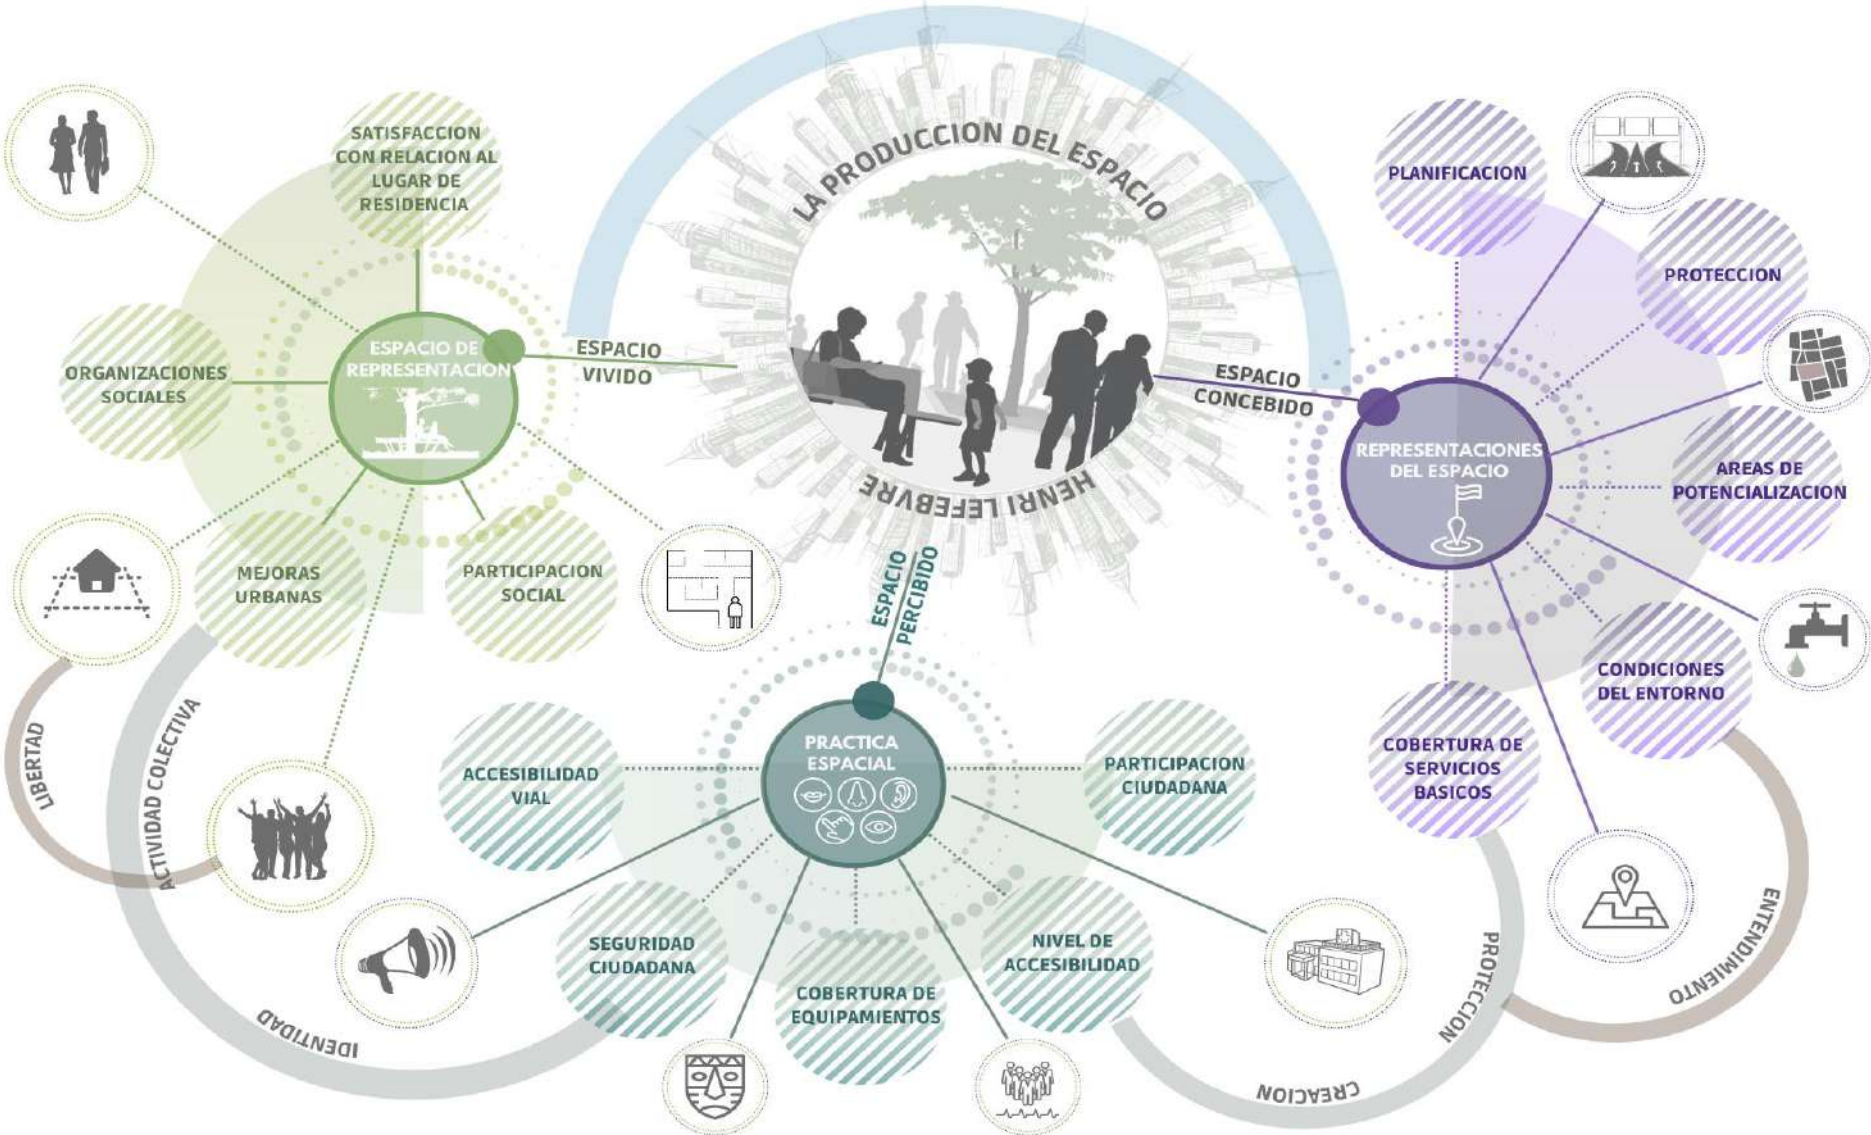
LA PRODUCCION DEL ESPACIO

HENRI LEFEBVRE

SATISFACCION CON RELACION AL LUGAR DE RESIDENCIA

ORGANIZACIONES SOCIALES

ESPACIO DE REPRESENTACION

ESPACIO VIVIDO

MEJORAS URBANAS

PARTICIPACION SOCIAL

LIBERTAD

ACTIVIDAD COLECTIVA

IDENTIDAD

ESPACIO PERCIBIDO

PRACTICA ESPACIAL

ACCESIBILIDAD VIAL

PARTICIPACION CIUDADANA

SEGURIDAD CIUDADANA

COBERTURA DE EQUIPAMIENTOS

NIVEL DE ACCESIBILIDAD

CREACION

PROTECCION

ESPACIO CONCEBIDO

REPRESENTACIONES DEL ESPACIO

PLANIFICACION

PROTECCION

AREAS DE POTENCIALIZACION

CONDICIONES DEL ENTORNO

COBERTURA DE SERVICIOS BASICOS

ENTENDIMIENTO